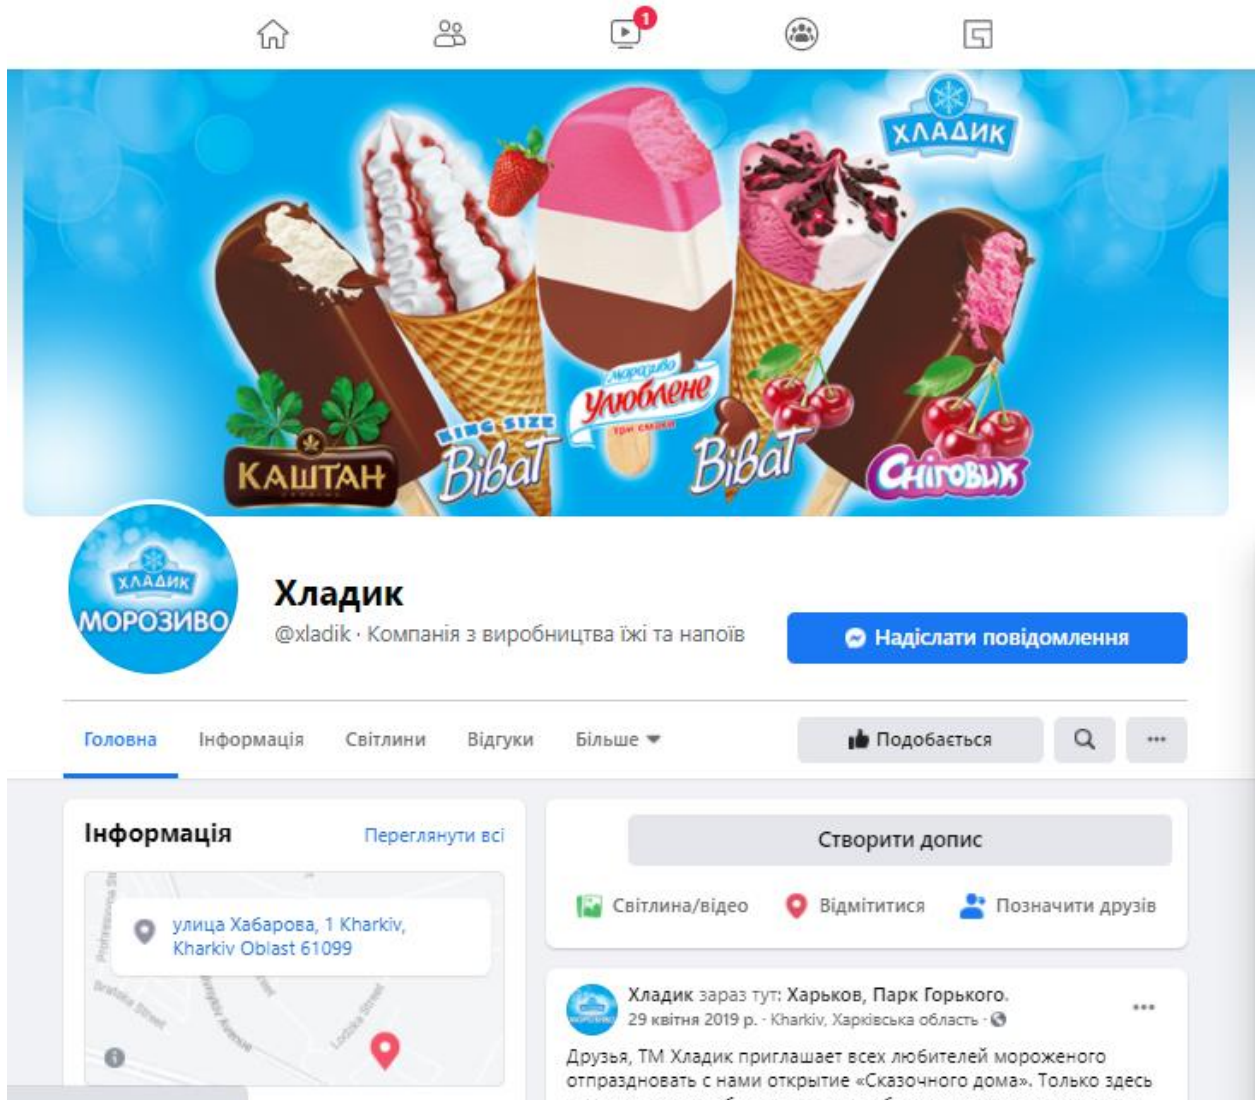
1

ХЛАДИК

КАШТАН

KING SIZE

ВіВаТ

морозиво

Улюблене

три смаки

ВіВаТ

Сніговик

ХЛАДИК
МОРОЗИВО

Хладик

@xladik · Компанія з виробництва їжі та напоїв

Надіслати повідомлення

Головна Інформація Світлини Відгуки Більше

Подобається

Інформація

Переглянути всі

улица Хабарова, 1 Kharkiv, Kharkiv Oblast 61099

Professiona St

Bratska Street

Lodzka Street

Створити допис

Світлина/відео Відмітитися Позначити друзів

Хладик зараз тут: Харьков, Парк Горького.
29 квітня 2019 р. · Kharkiv, Харківська область ·

Друзья, ТМ Хладик приглашает всех любителей мороженого отпраздновать с нами открытие «Сказочного дома». Только здесь